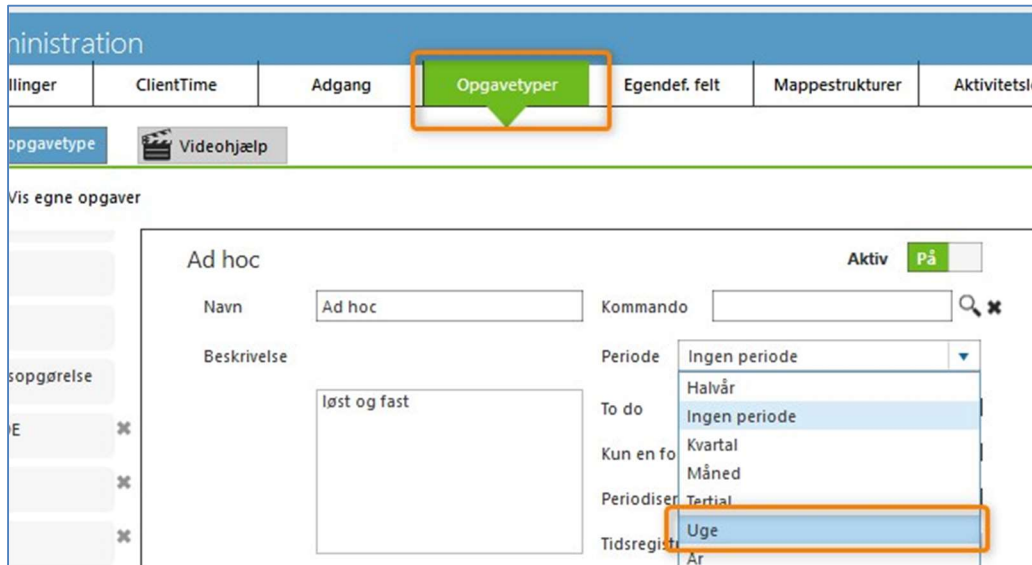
ninistration

llinger | ClientTime | Adgang | Opgavetyper | Egendef. felt | Mappestrukturer | Aktivitetsl

opgavetype

Videohjælp

Vis egne opgaver

sopgørelse

E

Ad hoc

Aktiv På

Navn Ad hoc

Kommando

Beskrivelse

løst og fast

Periode Ingen periode

To do

Kun en fo

Periodiser

Tidsregist

Halvår
Ingen periode
Kvartal
Måned
Tertial
Uge
År